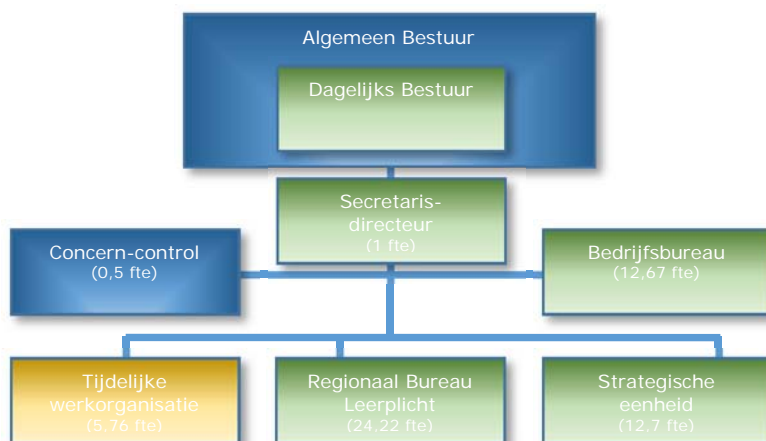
Algemeen Bestuur

Dagelijks Bestuur

Secretaris-directeur
(1 fte)

Concern-control
(0,5 fte)

Bedrijfsbureau
(12,67 fte)

Tijdelijke werkorganisatie
(5,76 fte)

Regionaal Bureau Leerplicht
(24,22 fte)

Strategische eenheid
(12,7 fte)